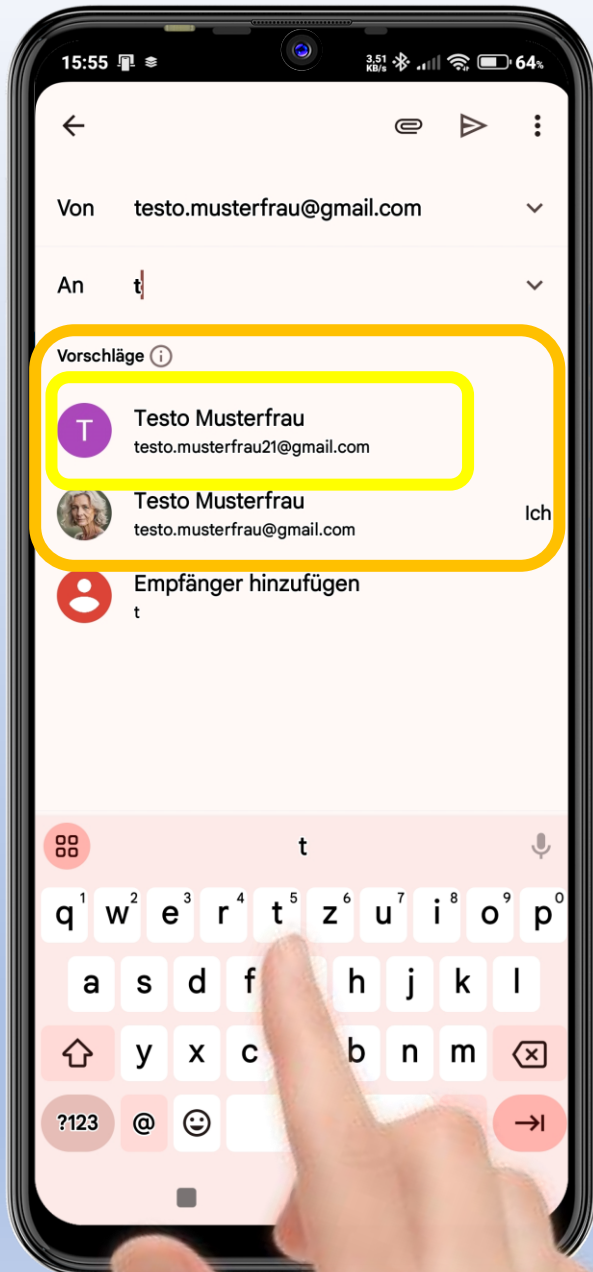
15:55 3,51 KB/s 64%

Von testo.musterfrau@gmail.com

An t

Vorschläge

T Testo Musterfrau
testo.musterfrau21@gmail.com

Testo Musterfrau
testo.musterfrau@gmail.com
Ich

Empfänger hinzufügen
t

t

q 1 w 2 e 3 r 4 t 5 z 6 u 7 i 8 o 9 p 0
a s d f h j k l
y x c b n m
?123 @